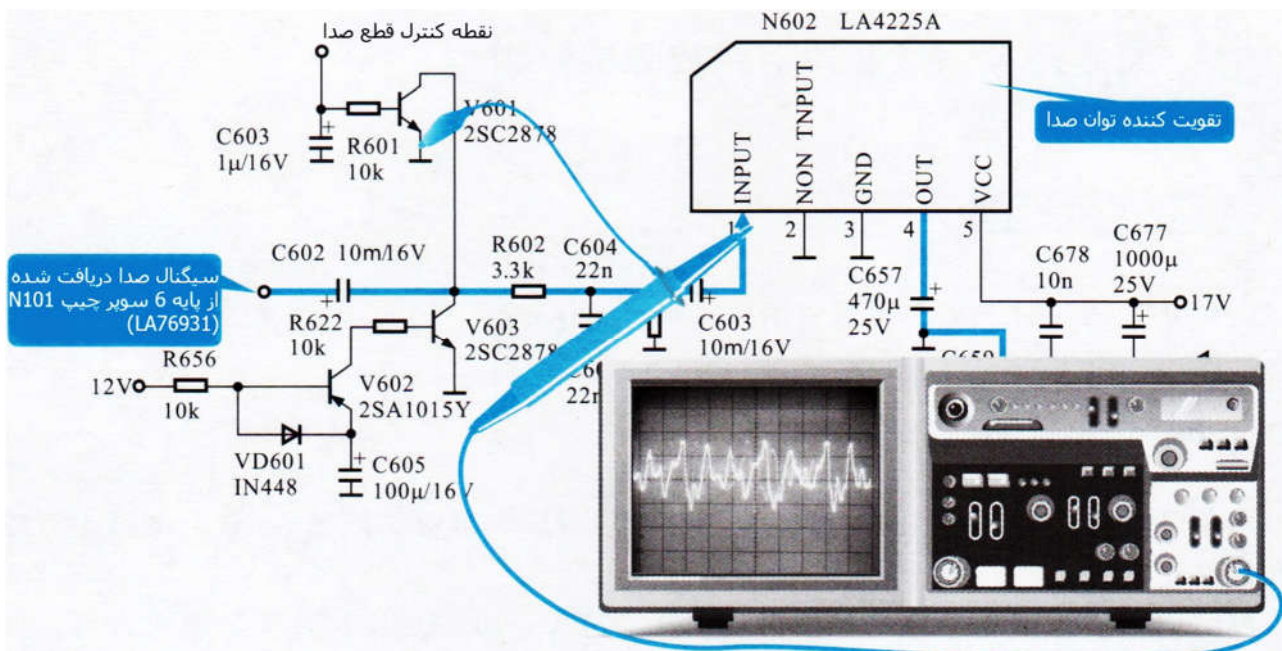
نقطه کنترل قطع صدا

N602 LA4225A

تقویت کننده توان صدا

C603
1μ/16V

R601
10k

V601
2SC2878

INPUT
NON TNPUT
GND
OUT
VCC

1 2 3 4 5

C602 10m/16V

R602
3.3k

C604
22n

C657
470μ
25V

C678
10n

C677
1000μ
25V

17V

سیگنال صدا دریافت شده
از پایه 6 سوپر چیپ N101
(LA76931)

R622
10k

V603
2SC2878

C603
10m/16V

C6
22n

C659

R656
10k

12V

V602
2SA1015Y

VD601
IN448

C605
100μ/16V